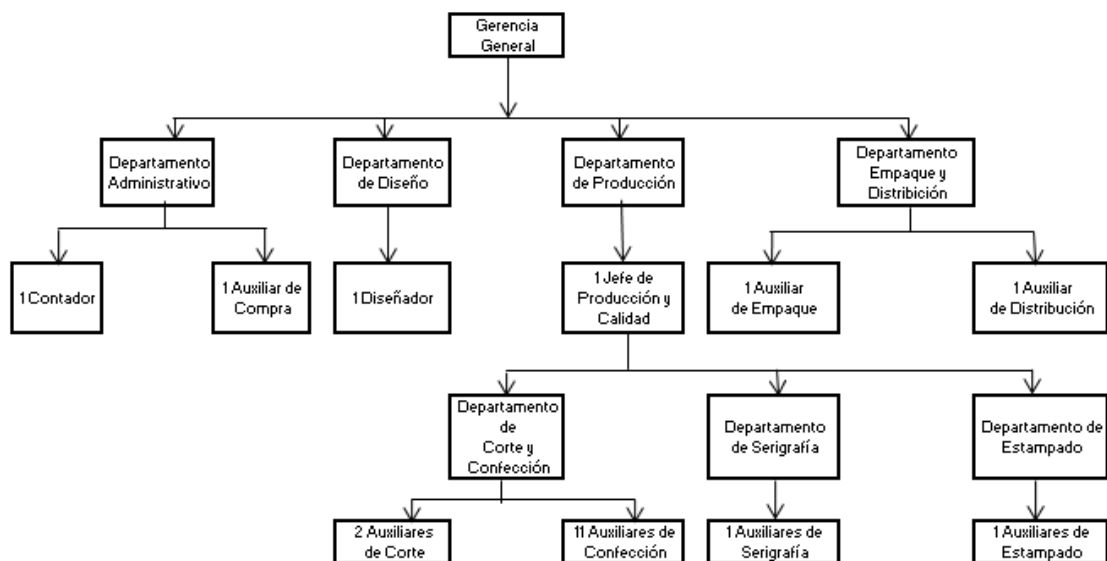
Gerencia General

Departamento Administrativo

Departamento de Diseño

Departamento de Producción

Departamento Empaque y Distribición

1 Contador

1 Auxiliar de Compra

1 Diseñador

1 Jefe de Producción y Calidad

1 Auxiliar de Empaque

1 Auxiliar de Distribución

Departamento de Corte y Confección

Departamento de Serigrafía

Departamento de Estampado

2 Auxiliares de Corte

11 Auxiliares de Confección

1 Auxiliares de Serigrafía

1 Auxiliares de Estampado